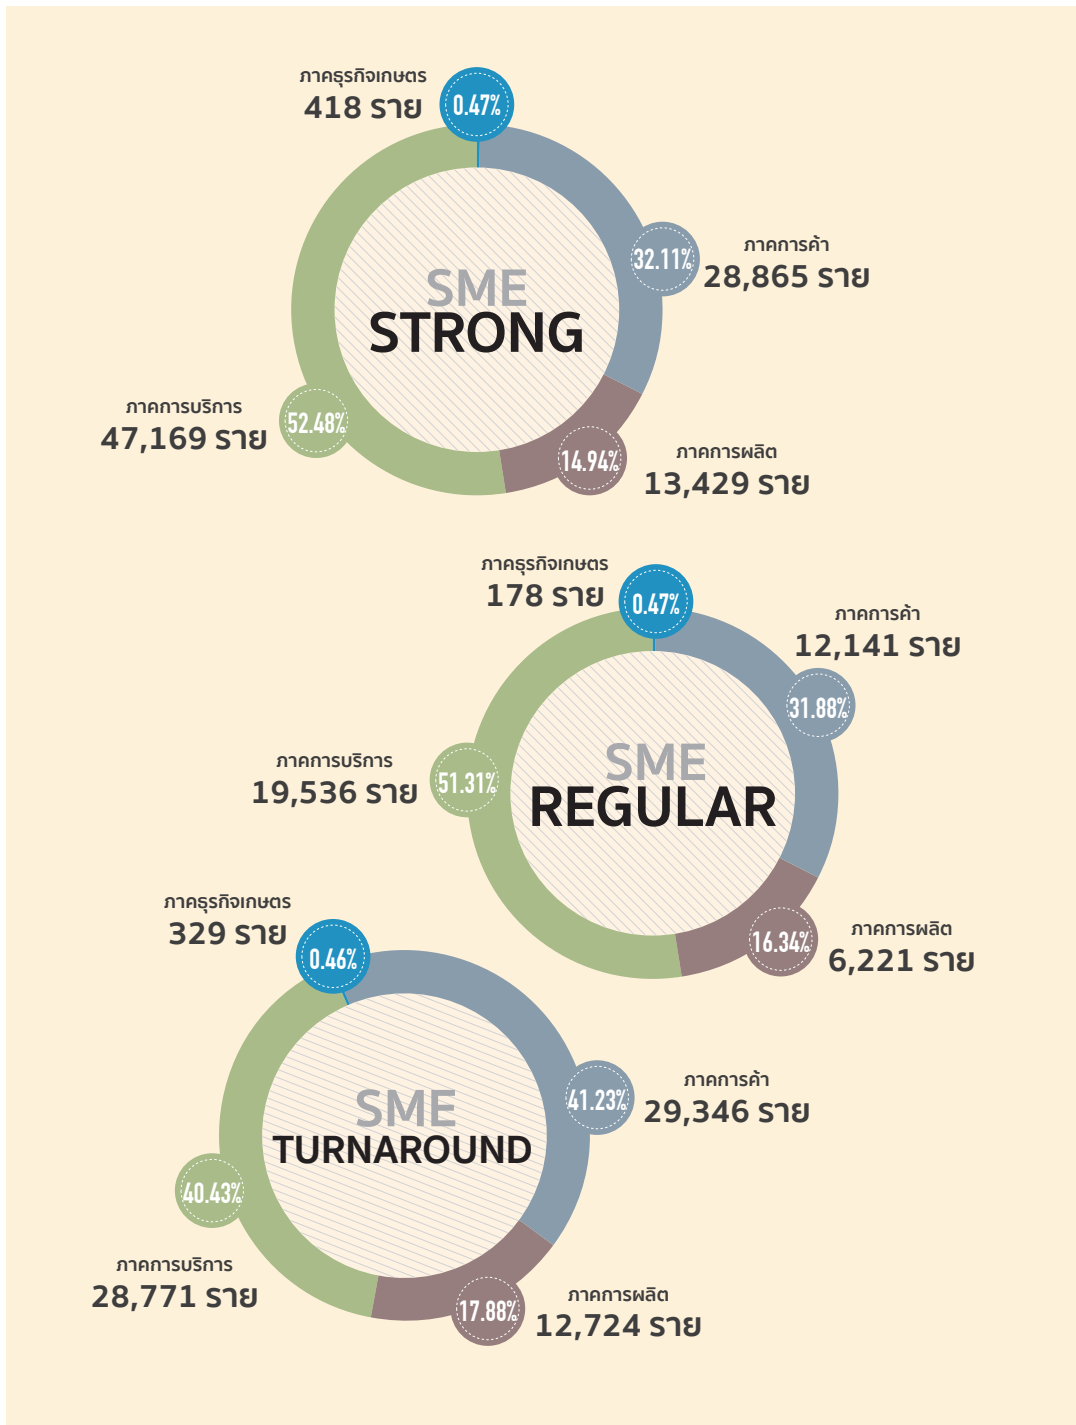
ภาคธุรกิจเกษตร
418 ราย
0.47%

32.11%
ภาคการค้า
28,865 ราย

SME
STRONG

ภาคการบริการ
47,169 ราย
52.48%

14.94%
ภาคการผลิต
13,429 ราย

ภาคธุรกิจเกษตร
178 ราย
0.47%

ภาคการค้า
12,141 ราย
31.88%

ภาคการบริการ
19,536 ราย
51.31%

SME
REGULAR

ภาคการผลิต
16.34%
6,221 ราย

ภาคธุรกิจเกษตร
329 ราย
0.46%

SME
TURNAROUND

41.23%
ภาคการค้า
29,346 ราย

40.43%
ภาคการบริการ
28,771 ราย

17.88%
ภาคการผลิต
12,724 ราย